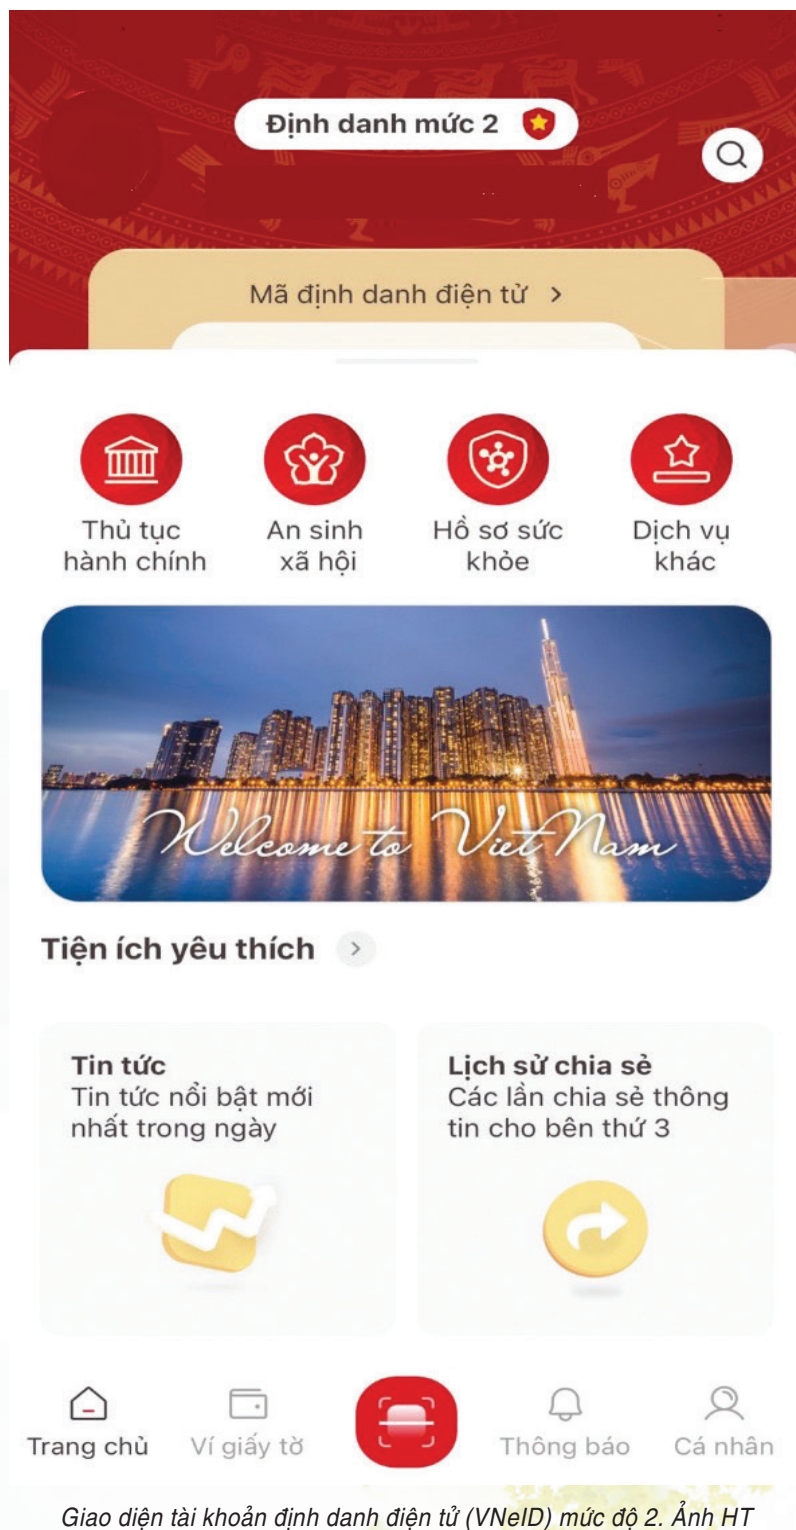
Định danh mức 2

Mã định danh điện tử >

Thủ tục hành chính

An sinh xã hội

Hồ sơ sức khỏe

Dịch vụ khác

Welcome to Viet Nam

Tiện ích yêu thích >

Tin tức
Tin tức nổi bật mới nhất trong ngày

Lịch sử chia sẻ
Các lần chia sẻ thông tin cho bên thứ 3

Trang chủ
Ví giấy tờ
Thông báo
Cá nhân

Giao diện tài khoản định danh điện tử (VNeID) mức độ 2. Ảnh HT